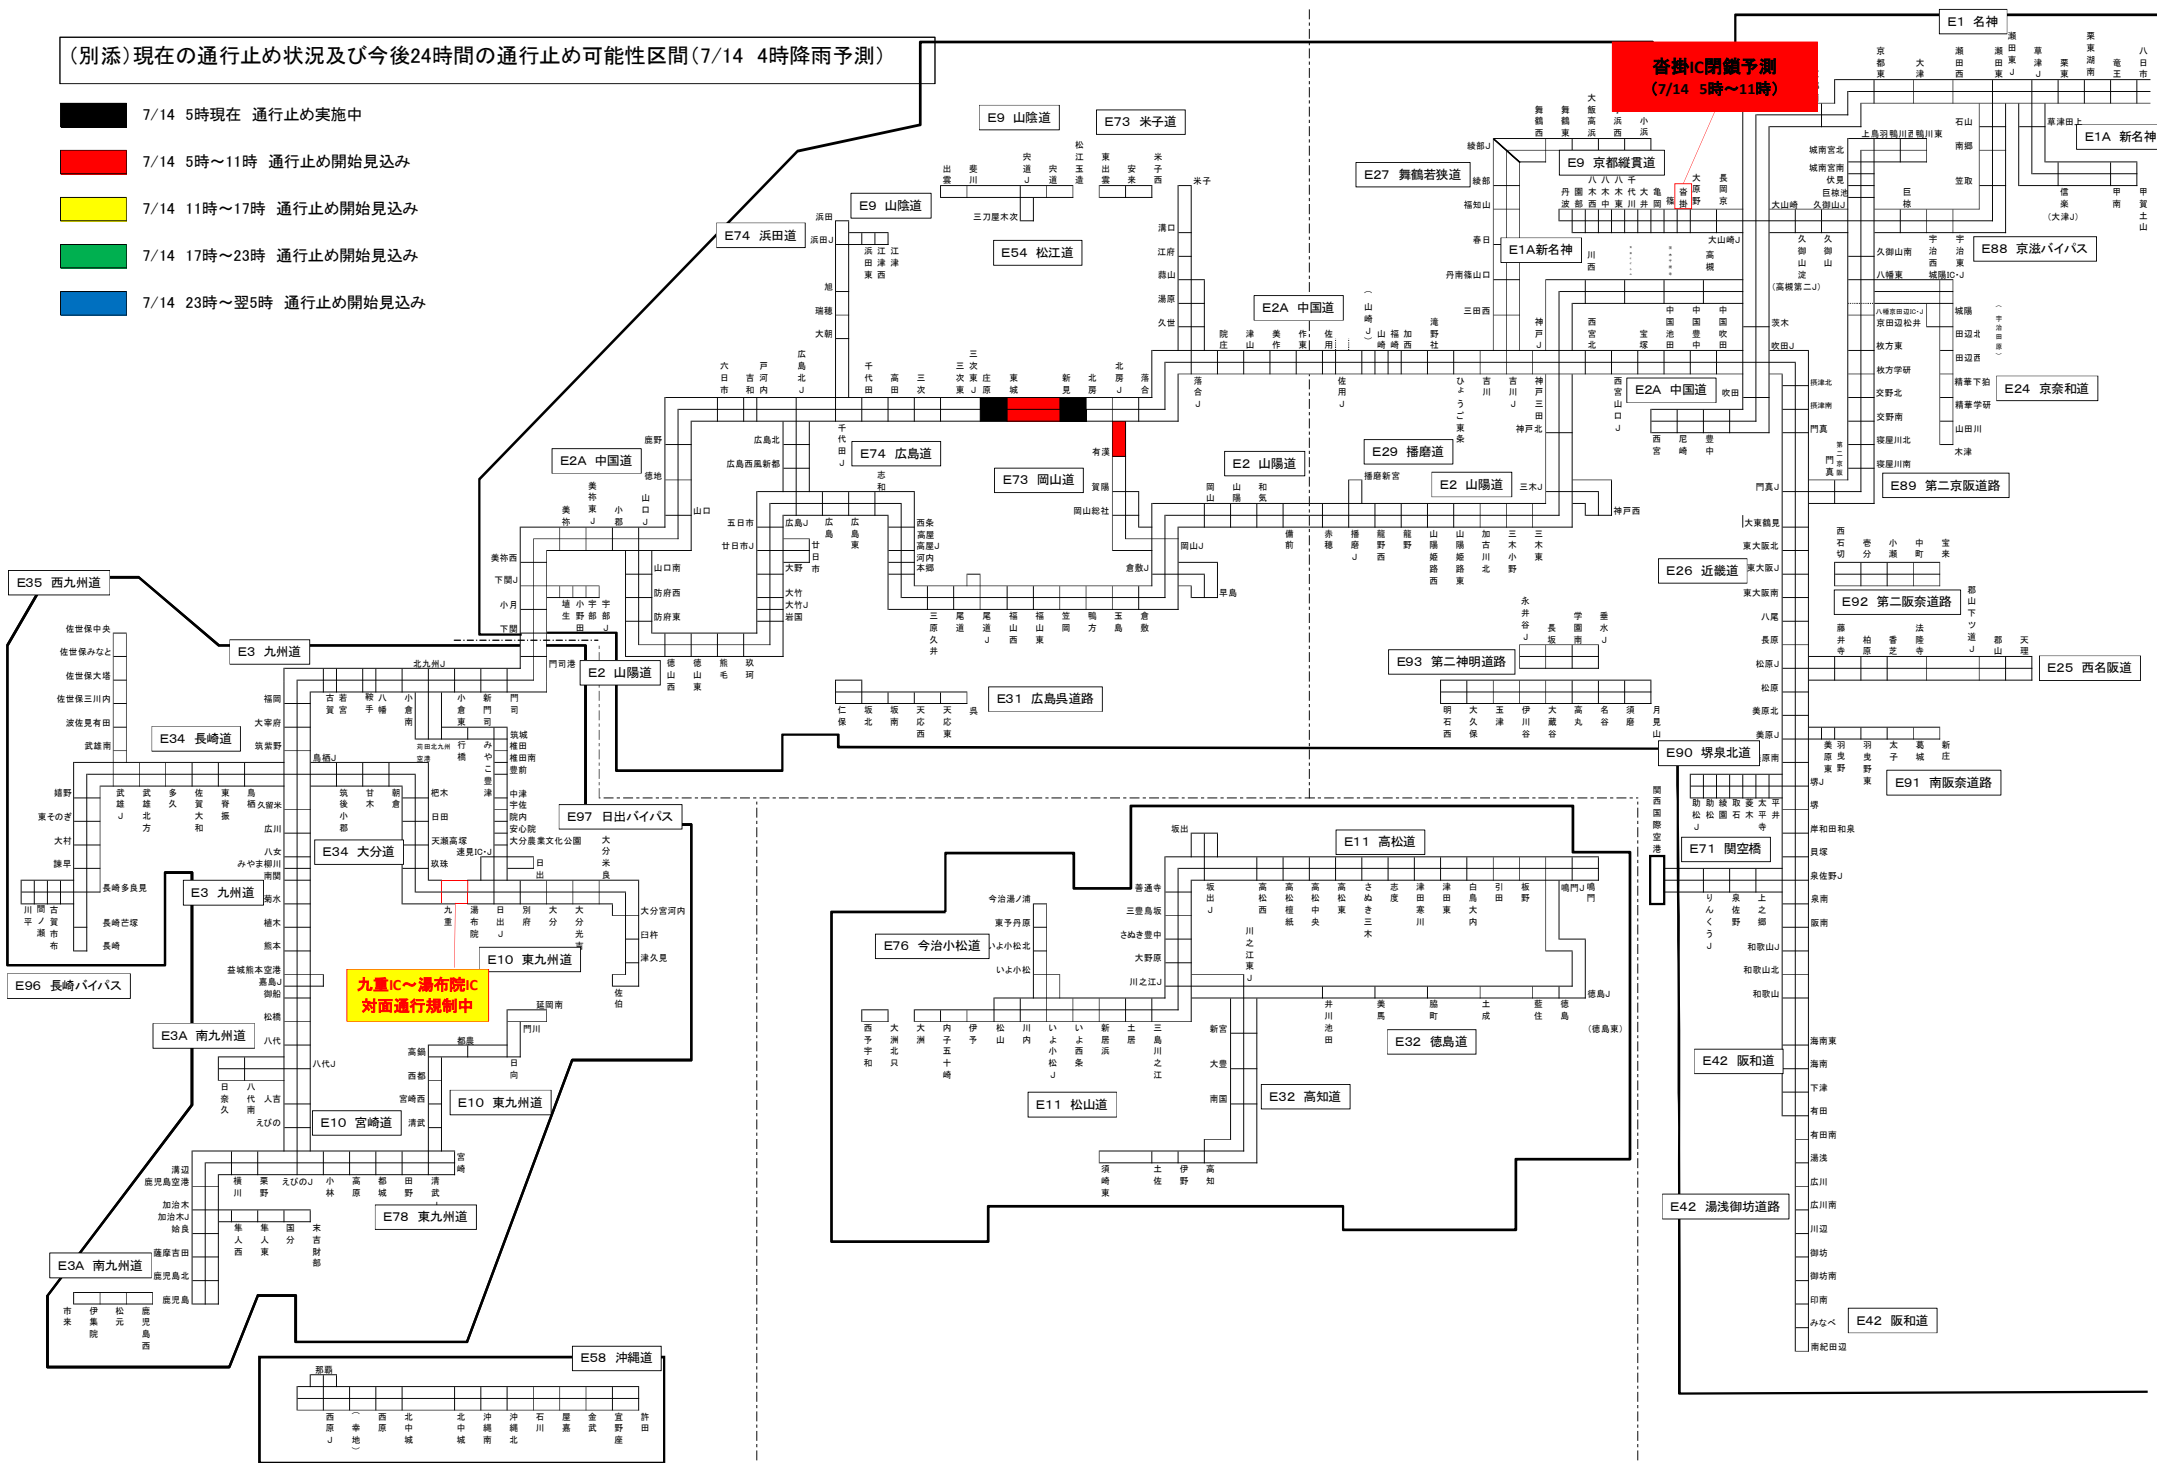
（別添）現在の通行止め状況及び今後24時間の通行止め可能性区間（7/14　4時降雨予測）

7/14　5時現在　通行止め実施中
7/14　5時～11時　通行止め開始見込み
7/14　11時～17時　通行止め開始見込み
7/14　17時～23時　通行止め開始見込み
7/14　23時～翌5時　通行止め開始見込み

沓掛IC閉鎖予測
（7/14　5時～11時）

九重IC～湯布院IC
対面通行規制中

E1　名神
E1A　新名神
E9　山陰道
E73　米子道
E27　舞鶴若狭道
E9　京都縦貫道
E1A新名神
E88　京滋バイパス
E24　京奈和道
E89　第二京阪道路
E74　浜田道
E54　松江道
E2A　中国道
E2A　中国道
E29　播磨道
E2　山陽道
E2　山陽道
E74　広島道
E73　岡山道
E26　近畿道
E92　第二阪奈道路
E25　西名阪道
E93　第二神明道路
E90　堺泉北道
E91　南阪奈道路
E31　広島呉道路
E2　山陽道
E35　西九州道
E3　九州道
E34　長崎道
E97　日出バイパス
E34　大分道
E3　九州道
E10　東九州道
E96　長崎バイパス
E3A　南九州道
E10　東九州道
E10　宮崎道
E78　東九州道
E3A　南九州道
E58　沖縄道
E11　高松道
E76　今治小松道
E32　徳島道
E32　高知道
E11　松山道
E71　関空橋
E42　阪和道
E42　湯浅御坊道路
E42　阪和道